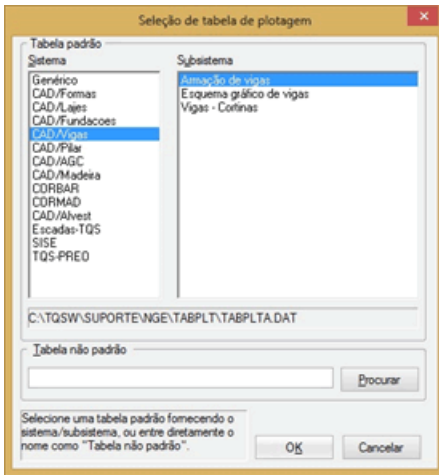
Seleção de tabela de plotagem

Tabela padrão

Sistema

Genérico
CAD/Formas
CAD/Lajes
CAD/Fundacoes
CAD/Vigas
CAD/Pilar
CAD/AGC
CAD/Madeira
CORBAR
CORMAD
CAD/Alvest
Escadas-TQS
SISE
TQS-PREO

Subsistema

Armação de vigas
Esquema gráfico de vigas
Vigas - Cortinas

C:\TQSW\SUPORTE\NGE\TABPLT\TABPLTA.DAT

Tabela não padrão

Procurar

Selecione uma tabela padrão fornecendo o sistema/subsistema, ou entre diretamente o nome como "Tabela não padrão".

OK

Cancelar